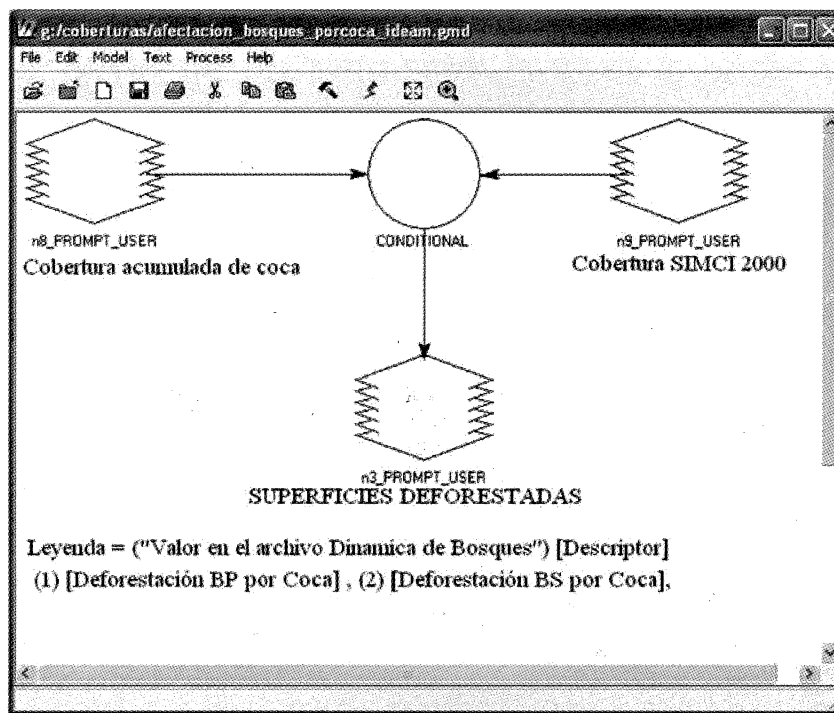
g:/coberturas/afectacion_bosques_porcoca_ideam.gmd

File Edit Model Text Process Help

n8_PROMPT_USER
Cobertura acumulada de coca

CONDITIONAL

n9_PROMPT_USER
Cobertura SIMCI 2000

n3_PROMPT_USER
SUPERFICIES DEFORESTADAS

Leyenda = ("Valor en el archivo Dinamica de Bosques") [Descriptor]
(1) [Deforestación BP por Coca] , (2) [Deforestación BS por Coca],